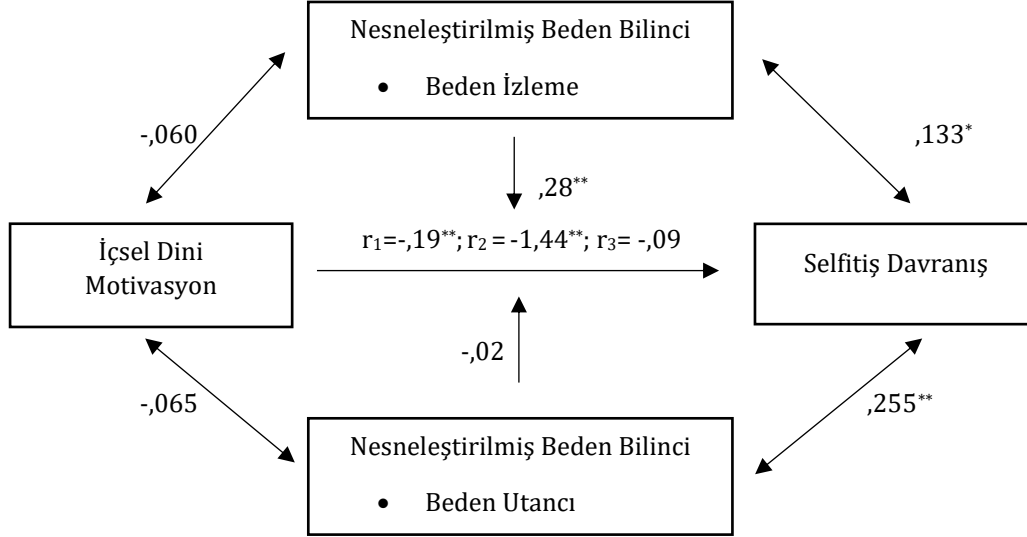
Nesneleştirilmiş Beden Bilinci

• Beden İzleme

-,060

,133*

,28**

İçsel Dini Motivasyon

$r_1$=-,19**; $r_2$ = -1,44**; $r_3$= -,09

Selfitiş Davranış

-,02

-,065

,255**

Nesneleştirilmiş Beden Bilinci

• Beden Utancı